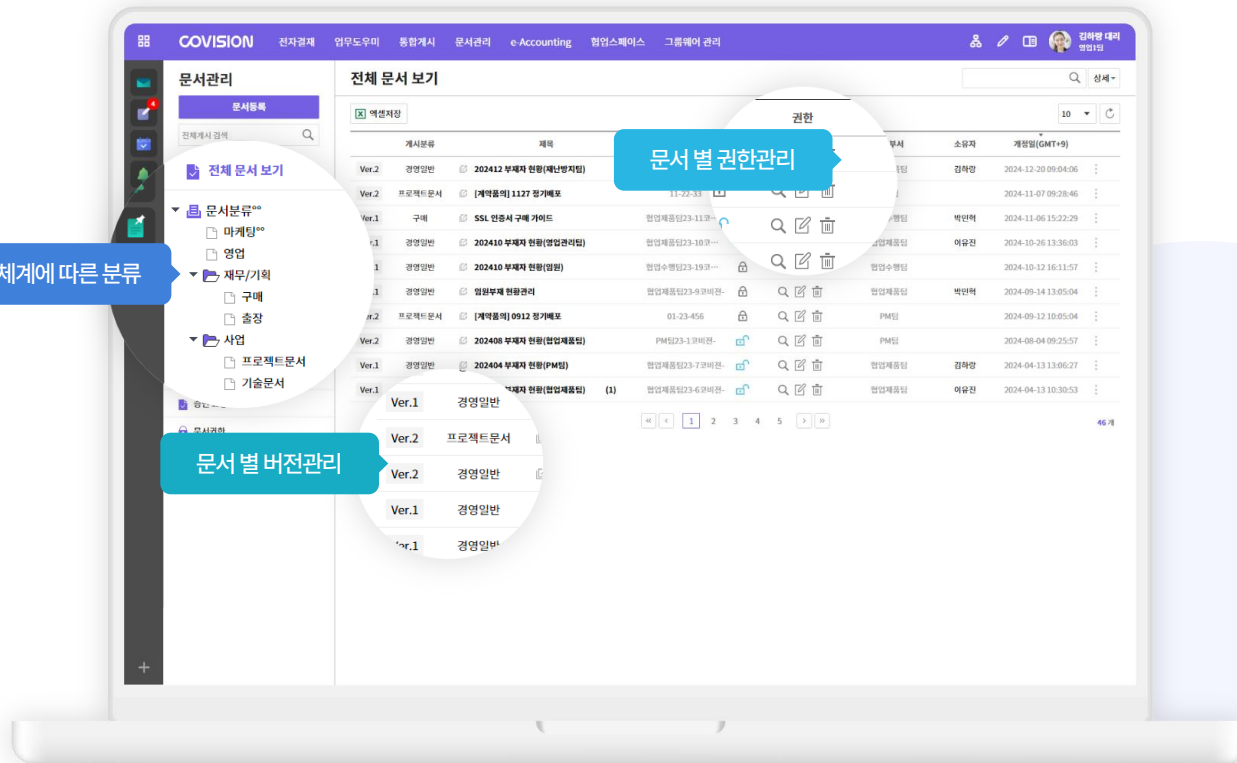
COVISION 전자결재 업무도우미 통합게시 문서관리 e-Accounting 협업스페이스 그룹웨어 관리

김하랑 대리
영업1팀

문서관리
문서등록
전체게시 검색

전체 문서 보기

문서분류
마케팅
영업
재무/기획
구매
출장
사업
프로젝트문서
기술문서

체계에 따른 분류

문서권한

전체 문서 보기

상세

엑셀저장

10

권한

문서 별 권한관리

| 게시분류 | | 제목 | | | 부서 | 소유자 | 개정일(GMT+9) |
|---|---|---|---|---|---|---|---|
| Ver.2 | 경영일반 | 202412 부재자 현황(재난방지팀) | | | | 김하랑 | 2024-12-20 09:04:06 |
| Ver.2 | 프로젝트문서 | [계약품의] 1127 정기배포 | 11-22-33 | | | | 2024-11-07 09:28:46 |
| Ver.1 | 구매 | SSL 인증서 구매 가이드 | 협업제품팀23-11코··· | | | 박민혁 | 2024-11-06 15:22:29 |
| Ver.1 | 경영일반 | 202410 부재자 현황(영업관리팀) | 협업제품팀23-10코··· | | | 이유진 | 2024-10-26 13:36:03 |
| Ver.1 | 경영일반 | 202410 부재자 현황(임원) | 협업수행팀23-19코··· | | 협업수행팀 | | 2024-10-12 16:11:57 |
| Ver.1 | 경영일반 | 임원부재 현황관리 | 협업제품팀23-9코비전- | | 협업제품팀 | 박민혁 | 2024-09-14 13:05:04 |
| Ver.2 | 프로젝트문서 | [계약품의] 0912 정기배포 | 01-23-456 | | PM팀 | | 2024-09-12 10:05:04 |
| Ver.2 | 경영일반 | 202408 부재자 현황(협업제품팀) | PM팀23-1코비전- | | PM팀 | | 2024-08-04 09:25:57 |
| Ver.1 | 경영일반 | 202404 부재자 현황(PM팀) | 협업제품팀23-7코비전- | | 협업제품팀 | 김하랑 | 2024-04-13 13:06:27 |
| Ver.1 | | 부재자 현황(협업제품팀) (1) | 협업제품팀23-6코비전- | | 협업제품팀 | 이유진 | 2024-04-13 10:30:53 |

1 2 3 4 5
46 개

Ver.1 경영일반
Ver.2 프로젝트문서
Ver.2 경영일반
Ver.1 경영일반
Ver.1 경영일반

문서 별 버전관리